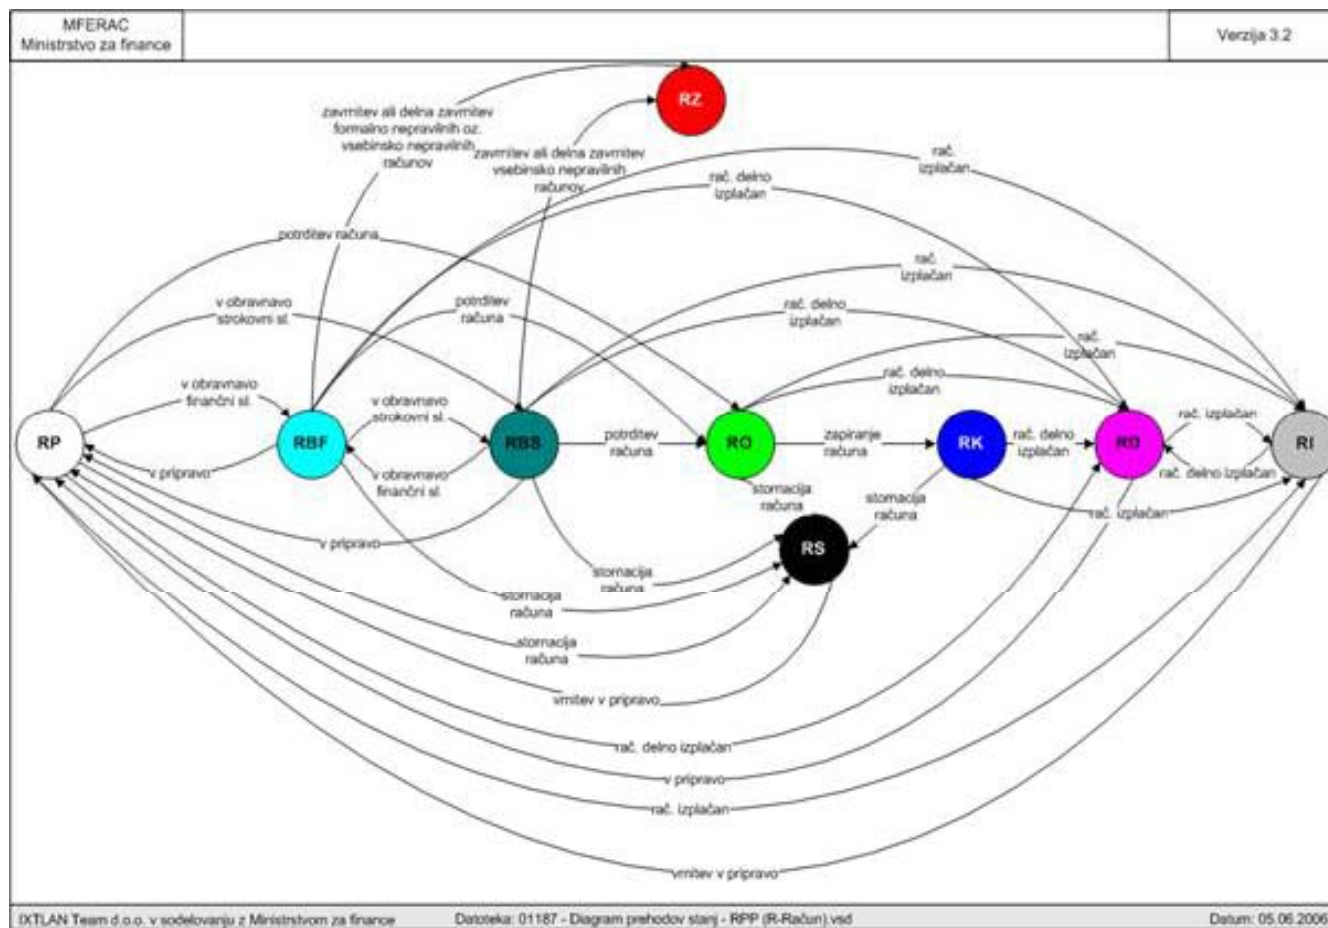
MFERAC
Ministrstvo za finance

Verzija 3.2

RZ

zavrnitev ali delna zavrnitev formalno nepravilnih oz. vsebinsko nepravilnih računov

zavrnitev ali delna zavrnitev vsebinsko nepravilnih računov

rač. izplačan

rač. delno izplačan

potrditev računa

rač. izplačan

v obravnavo strokovni sl.

potrditev računa

rač. delno izplačan

rač. izplačan

rač. delno izplačan

v obravnavo finančni sl.

v obravnavo strokovni sl.

RP

RBF

RBS

potrditev računa

RO

zapiranje računa

RK

rač. delno izplačan

RD

rač. izplačan

RI

v pripravo

v obravnavo finančni sl.

stornacija računa

stornacija računa

rač. delno izplačan

rač. izplačan

v pripravo

RS

stornacija računa

stornacija računa

stornacija računa

vrnitev v pripravo

rač. delno izplačan

v pripravo

rač. izplačan

vrnitev v pripravo

IXTLAN Team d.o.o. v sodelovanju z Ministrstvom za finance

Datoteka: 01187 - Diagram prehodov stanj - RPP (R-Račun).vsd

Datum: 05.06.2006